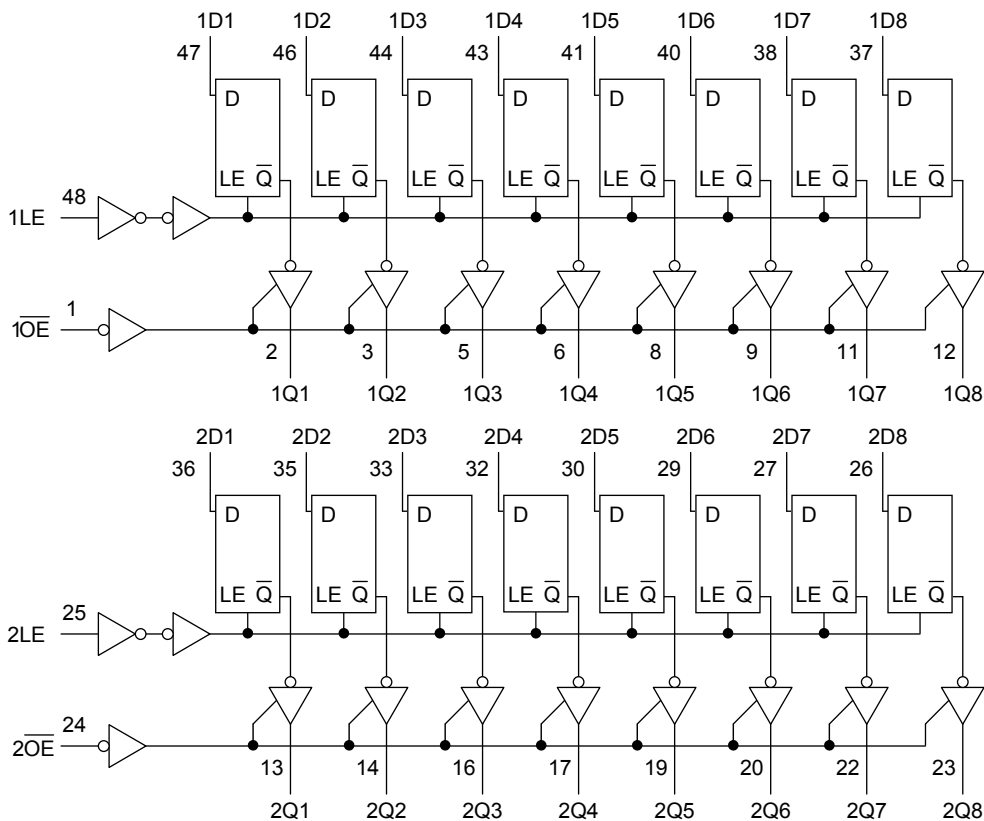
1D1 1D2 1D3 1D4 1D5 1D6 1D7 1D8
47 46 44 43 41 40 38 37
D D D D D D D D
LE $\overline{Q}$ LE $\overline{Q}$ LE $\overline{Q}$ LE $\overline{Q}$ LE $\overline{Q}$ LE $\overline{Q}$ LE $\overline{Q}$ LE $\overline{Q}$
48
1LE
1
$1\overline{OE}$
2 3 5 6 8 9 11 12
1Q1 1Q2 1Q3 1Q4 1Q5 1Q6 1Q7 1Q8

2D1 2D2 2D3 2D4 2D5 2D6 2D7 2D8
36 35 33 32 30 29 27 26
D D D D D D D D
LE $\overline{Q}$ LE $\overline{Q}$ LE $\overline{Q}$ LE $\overline{Q}$ LE $\overline{Q}$ LE $\overline{Q}$ LE $\overline{Q}$ LE $\overline{Q}$
25
2LE
24
$2\overline{OE}$
13 14 16 17 19 20 22 23
2Q1 2Q2 2Q3 2Q4 2Q5 2Q6 2Q7 2Q8